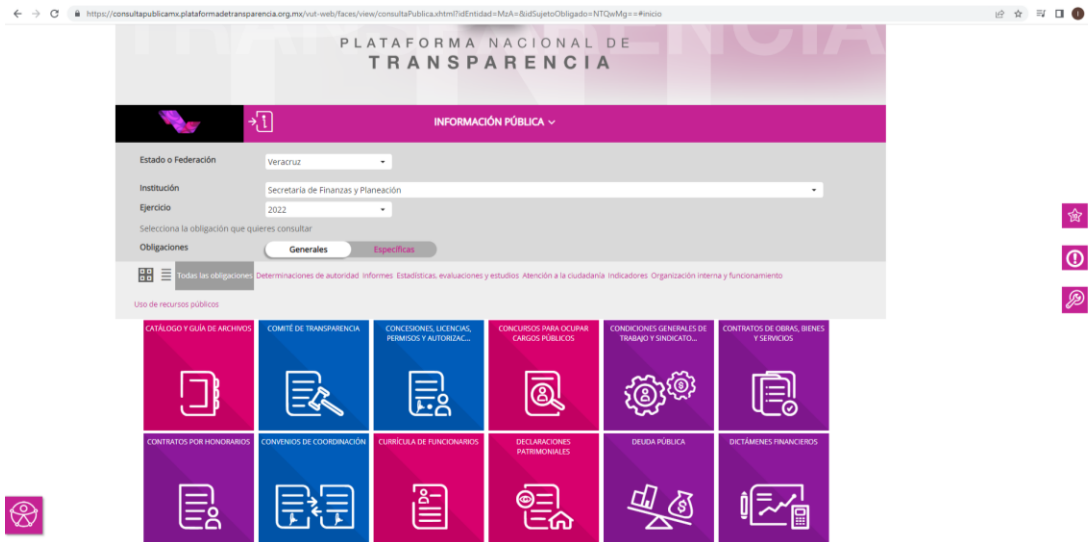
https://consultapublicamx.plataformadetransparencia.org.mx/vut-web/faces/view/consultaPublica.xhtml?idEntidad=MzA=&idSujetoObligado=NTQwMg==#inicio

PLATAFORMA NACIONAL DE
TRANSPARENCIA

INFORMACIÓN PÚBLICA

Estado o Federación Veracruz

Institución Secretaría de Finanzas y Planeación

Ejercicio 2022

Selecciona la obligación que quieres consultar

Obligaciones Generales Específicas

Todas las obligaciones Determinaciones de autoridad Informes Estadísticas, evaluaciones y estudios Atención a la ciudadanía Indicadores Organización interna y funcionamiento

Uso de recursos públicos

CATÁLOGO Y GUÍA DE ARCHIVOS

COMITÉ DE TRANSPARENCIA

CONCESIONES, LICENCIAS, PERMISOS Y AUTORIZAC...

CONCURSOS PARA OCUPAR CARGOS PÚBLICOS

CONDICIONES GENERALES DE TRABAJO Y SINDICATO...

CONTRATOS DE OBRAS, BIENES Y SERVICIOS

CONTRATOS POR HONORARIOS

CONVENIOS DE COORDINACIÓN

CURRÍCULA DE FUNCIONARIOS

DECLARACIONES PATRIMONIALES

DEUDA PÚBLICA

DICTÁMENES FINANCIEROS